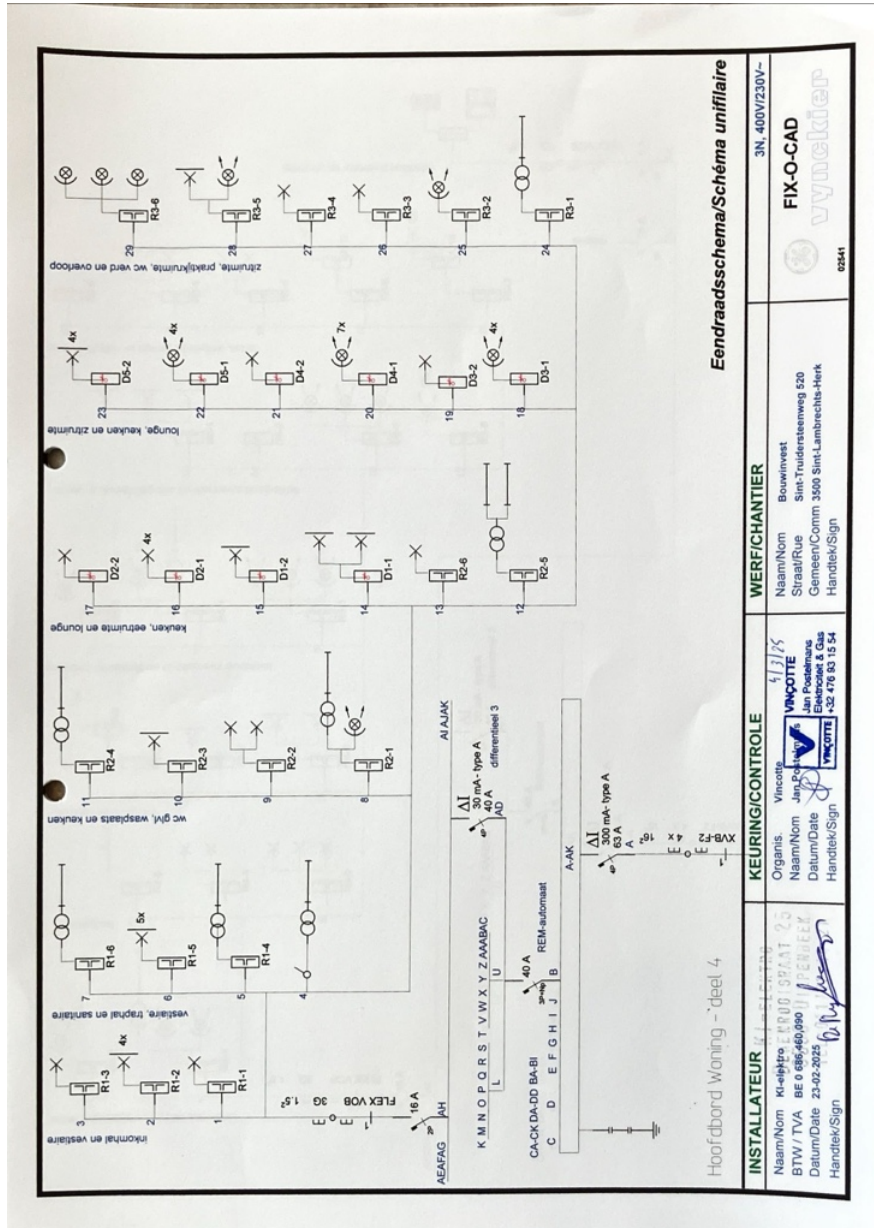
inkomhal en vestiaire
vestiaire, traphal en sanitaire
wc glvl, wasplaats en keuken
keuken, eetruimte en lounge
lounge, keuken en zitruimte
zitruimte, praktijkruimte, wc verd en overloop

R1-3
R1-2
R1-1
4x
R1-6
R1-5
R1-4
5x
R2-4
R2-3
R2-2
R2-1
D2-2
D2-1
D1-2
D1-1
R2-6
R2-5
4x
D5-2
D5-1
D4-2
D4-1
D3-2
D3-1
4x
4x
7x
4x
R3-6
R3-5
R3-4
R3-3
R3-2
R3-1

1 2 3 4 5 6 7 8 9 10 11 12 13 14 15 16 17 18 19 20 21 22 23 24 25 26 27 28 29

FLEX VOB 3G $1,5^2$
16 A
AEAFAG AH
AI AJAK
CA-CK DA-DD BA-BI
C D E F G H I J B
K M N O P Q R S T V W X Y Z AAABAC
L U
40 A
REM-automaat
30 mA- type A
40 A
AD
differentieel 3
A-AK
300 mA- type A
63 A
4 x 16²
XVB-F2

Hoofdbord Woning - deel 4

Eendraadsschema/Schéma unifilaire

3N, 400V/230V~

| INSTALLATEUR | KEURING/CONTROLE | WERF/CHANTIER |
|---|---|---|
| Naam/Nom Ki-elektro | Organis. Vinçotte | Naam/Nom Bouwinvest |
| BTW / TVA BE 0 686.460.090 | Naam/Nom Jan Postelmans | Straat/Rue Sint-Truidersteenweg 520 |
| Datum/Date 23-02-2025 | Datum/Date 4/3/25 | Gemeen/Comm 3500 Sint-Lambrechts-Herk |
| Handtek/Sign | Handtek/Sign | Handtek/Sign |

VINÇOTTE
Jan Postelmans
Elektriciteit & Gas
+32 476 93 15 54

FIX-O-CAD
vynckier
02541